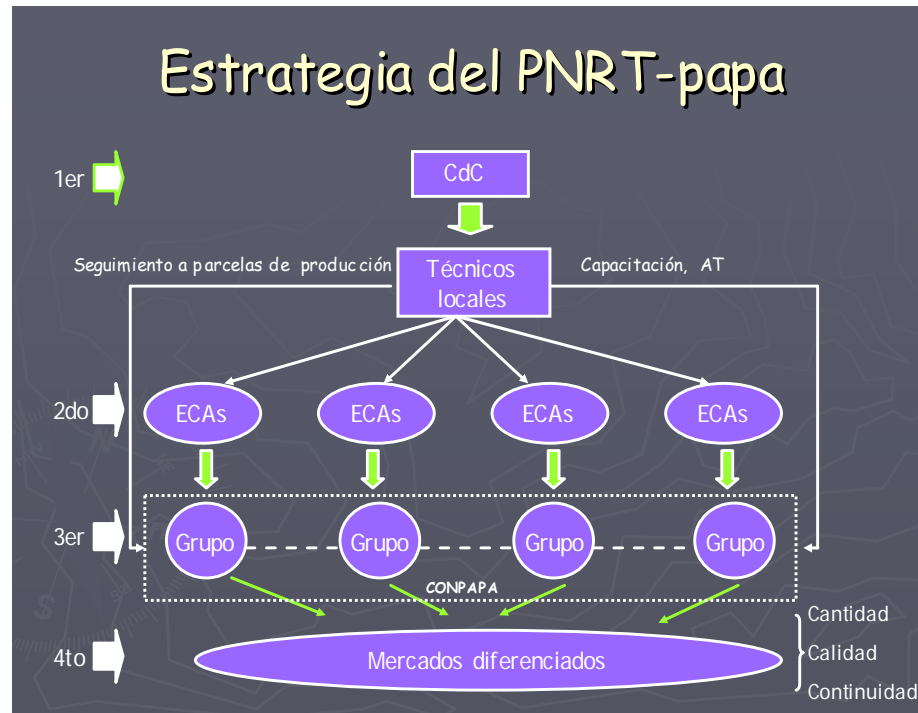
Estrategia del PNRT-papa

1er

CdC

Seguimiento a parcelas de producción

Técnicos locales

Capacitación, AT

2do

ECAs

ECAs

ECAs

ECAs

3er

Grupo

Grupo

Grupo

Grupo

CONPAPA

4to

Mercados diferenciados

Cantidad
Calidad
Continuidad